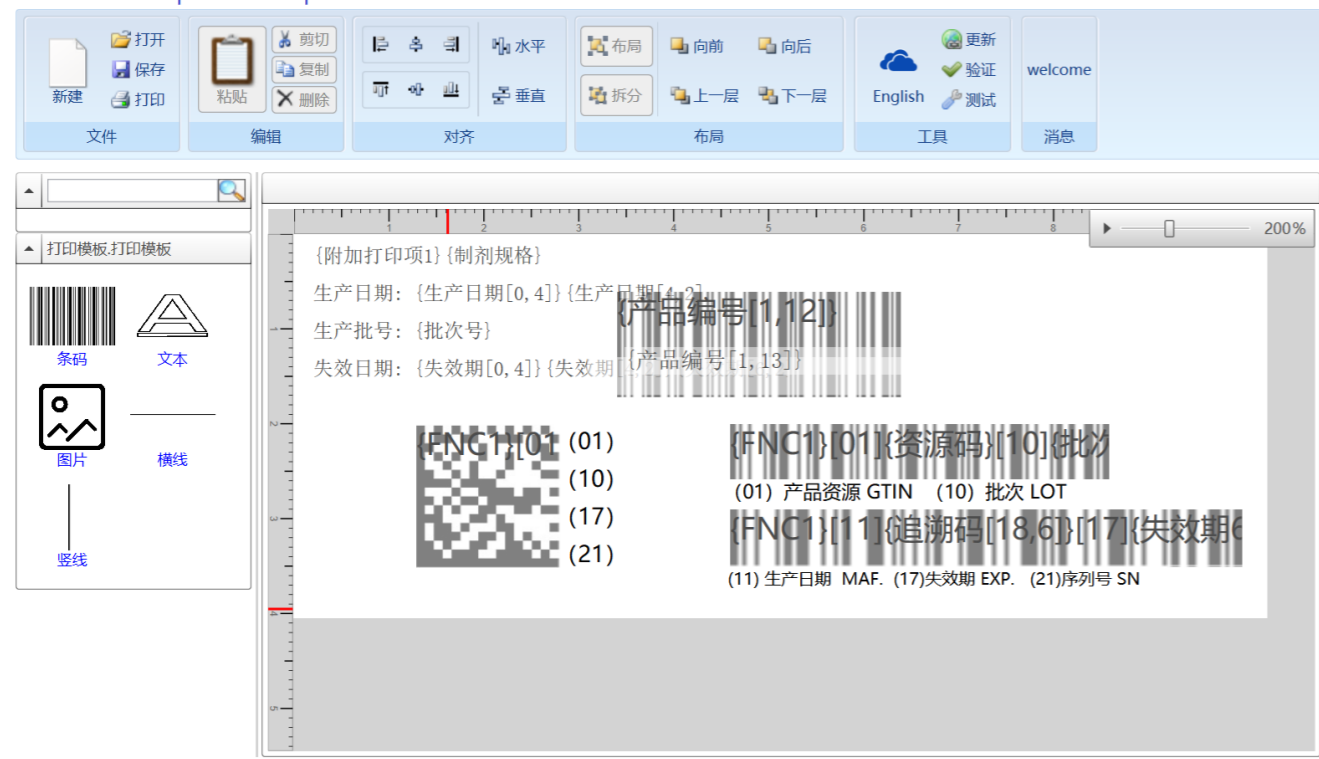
新建 打开 保存 打印
文件
粘贴 剪切 复制 删除
编辑
水平 垂直
对齐
布局 拆分 向前 向后 上一层 下一层
布局
English 更新 验证 测试
工具
welcome
消息

打印模板.打印模板
条码 文本
图片 横线
竖线

200%

1 2 3 4 5 6 7 8

{附加打印项1}{制剂规格}
生产日期：{生产日期[0,4]}{生产日期[4,2]
生产批号：{批次号}
失效日期：{失效期[0,4]}{失效期[
{产品编号[1,12]}
{产品编号[1,13]}

{FNC1}[01
(01)
(10)
(17)
(21)

{FNC1}[01]{资源码}[10]{批次
(01) 产品资源 GTIN (10) 批次 LOT
{FNC1}[11]{追溯码[18,6]}[17]{失效期6
(11) 生产日期 MAF. (17)失效期 EXP. (21)序列号 SN